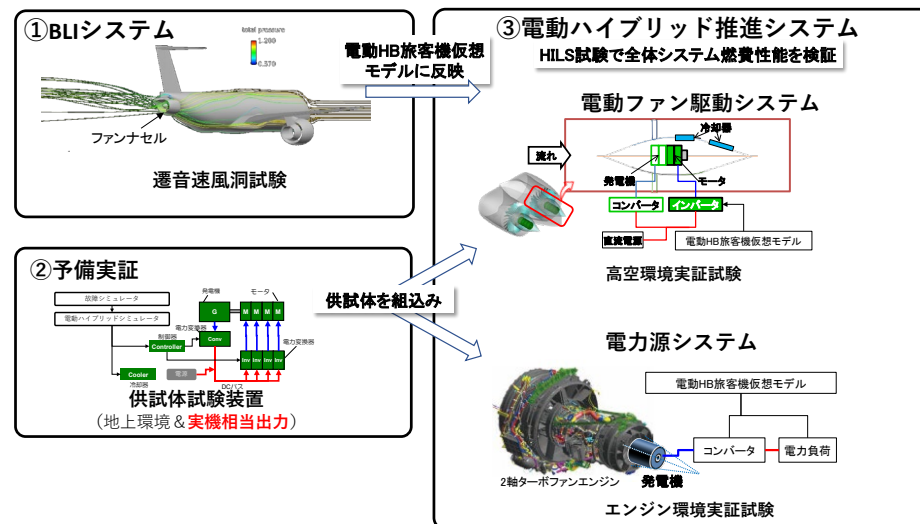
①BLIシステム

total pressure
1.200
0.370

ファンナセル

遷音速風洞試験

電動HB旅客機仮想モデルに反映

③電動ハイブリッド推進システム

HILS試験で全体システム燃費性能を検証

電動ファン駆動システム

冷却器

流れ

発電機

モータ

コンバータ

インバータ

直流電源

電動HB旅客機仮想モデル

高空環境実証試験

②予備実証

故障シミュレータ

電動ハイブリッドシミュレータ

発電機

G

モータ

M M M M

電力変換器

制御器

Controller

Conv

電力変換器

Inv Inv Inv Inv

Cooler

冷却器

電源

DCバス

供試体試験装置

（地上環境＆実機相当出力）

供試体を組込み

電力源システム

電動HB旅客機仮想モデル

コンバータ

電力負荷

発電機

2軸ターボファンエンジン

エンジン環境実証試験